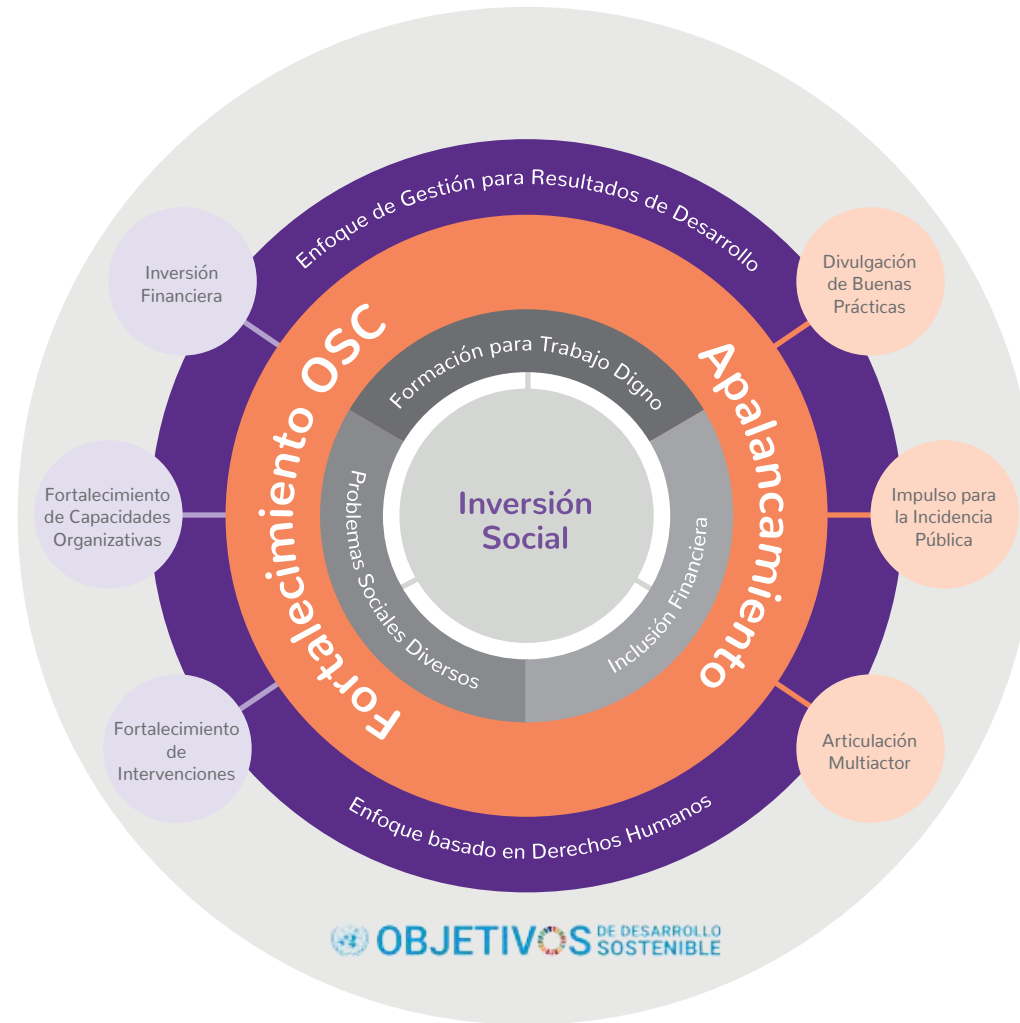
Enfoque de Gestión para Resultados de Desarrollo

Inversión Financiera

Fortalecimiento de Capacidades Organizativas

Fortalecimiento de Intervenciones

Divulgación de Buenas Prácticas

Impulso para la Incidencia Pública

Articulación Multiactor

Fortalecimiento OSC

Apalancamiento

Formación para Trabajo Digno

Problemas Sociales Diversos

Inclusión Financiera

Inversión Social

Enfoque basado en Derechos Humanos

OBJETIVOS DE DESARROLLO SOSTENIBLE